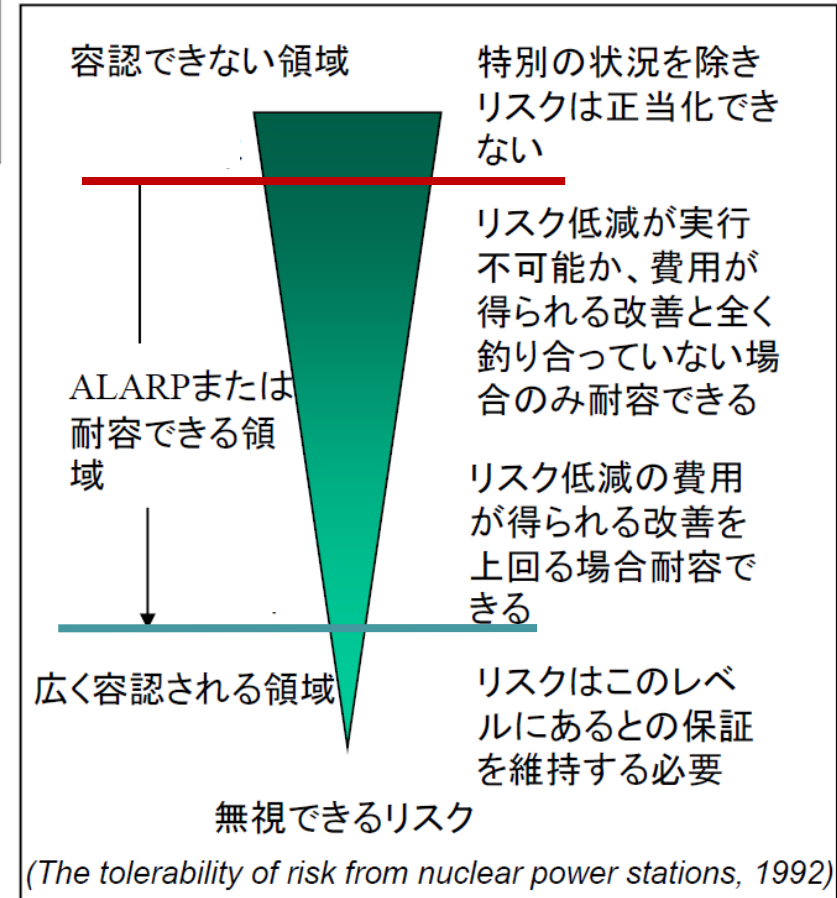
容認できない領域

特別の状況を除きリスクは正当化できない

リスク低減が実行不可能か、費用が得られる改善と全く釣り合っていない場合のみ耐容できる

ALARPまたは耐容できる領域

リスク低減の費用が得られる改善を上回る場合耐容できる

広く容認される領域

リスクはこのレベルにあるとの保証を維持する必要

無視できるリスク

(The tolerability of risk from nuclear power stations, 1992)